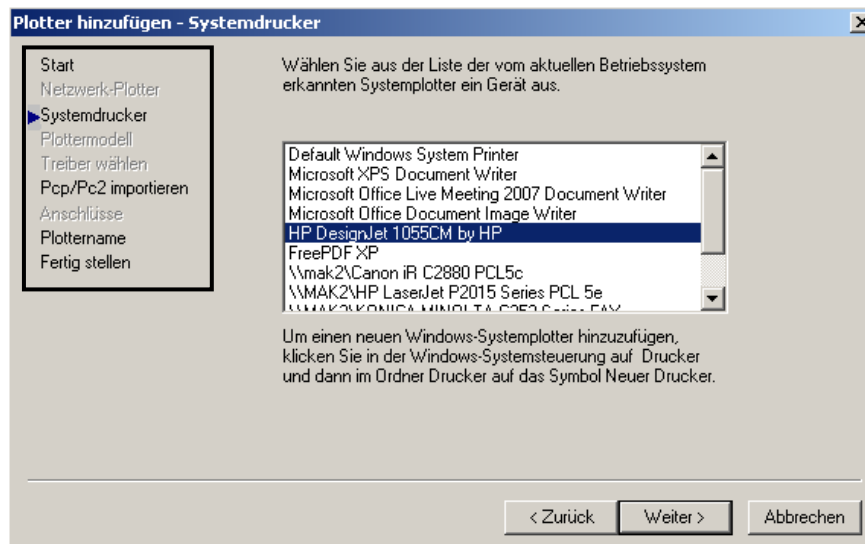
Plotter hinzufügen - Systemdrucker

Start
Netzwerk-Plotter
Systemdrucker
Plottermodell
Treiber wählen
Pcp/Pc2 importieren
Anschlüsse
Plottername
Fertig stellen

Wählen Sie aus der Liste der vom aktuellen Betriebssystem erkannten Systemplotter ein Gerät aus.

Default Windows System Printer
Microsoft XPS Document Writer
Microsoft Office Live Meeting 2007 Document Writer
Microsoft Office Document Image Writer
HP DesignJet 1055CM by HP
FreePDF XP
\\mak2\Canon iR C2880 PCL5c
\\MAK2\HP LaserJet P2015 Series PCL 5e
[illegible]

Um einen neuen Windows-Systemplotter hinzuzufügen, klicken Sie in der Windows-Systemsteuerung auf Drucker und dann im Ordner Drucker auf das Symbol Neuer Drucker.

< Zurück
Weiter >
Abbrechen